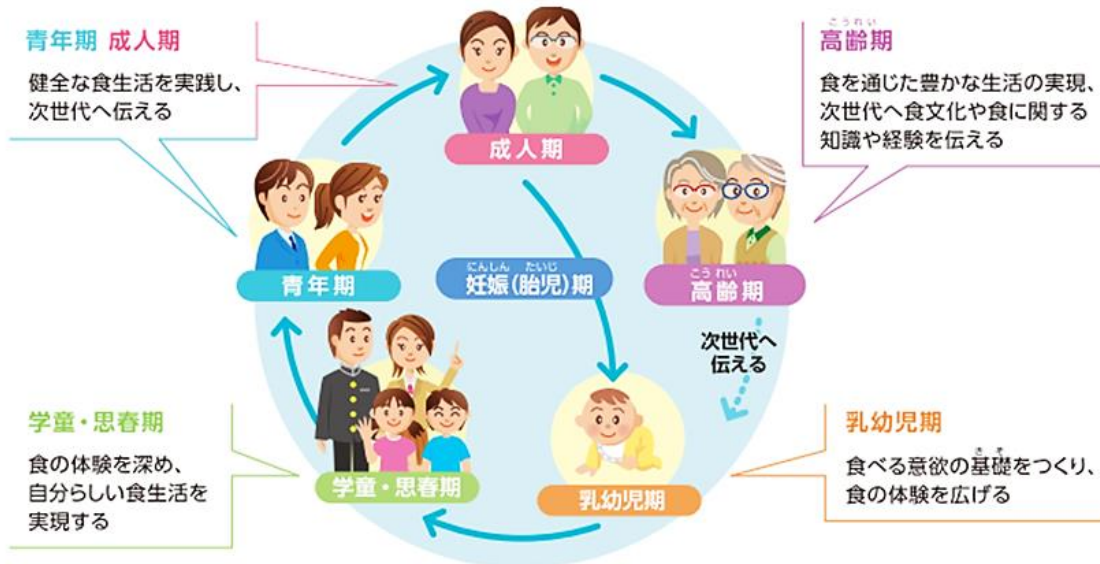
青年期 成人期

健全な食生活を実践し、次世代へ伝える

こうれい
高齢期

食を通じた豊かな生活の実現、次世代へ食文化や食に関する知識や経験を伝える

成人期

青年期

にんしん たいじ
妊娠(胎児)期

こうれい
高齢期

次世代へ伝える

学童・思春期

食の体験を深め、自分らしい食生活を実現する

学童・思春期

乳幼児期

乳幼児期

きそ
食べる意欲の基礎をつくり、食の体験を広げる